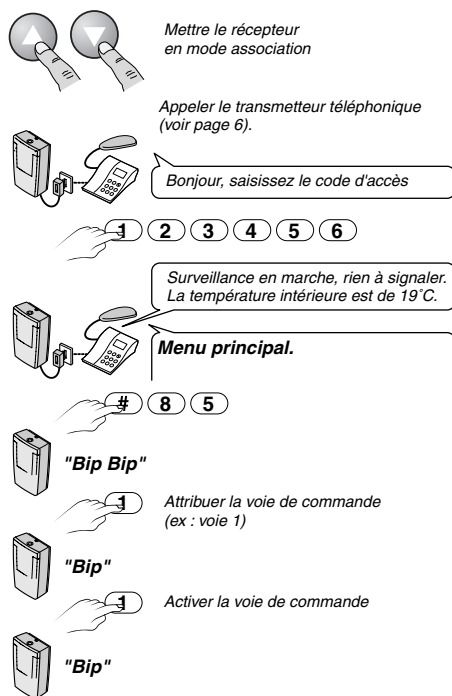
Mettre le récepteur en mode association

Appeler le transmetteur téléphonique (voir page 6).

Bonjour, saisissez le code d'accès

1 2 3 4 5 6

Surveillance en marche, rien à signaler. La température intérieure est de 19˚C.

Menu principal.

# 8 5

"Bip Bip"

1 Attribuer la voie de commande (ex : voie 1)

"Bip"

1 Activer la voie de commande

"Bip"